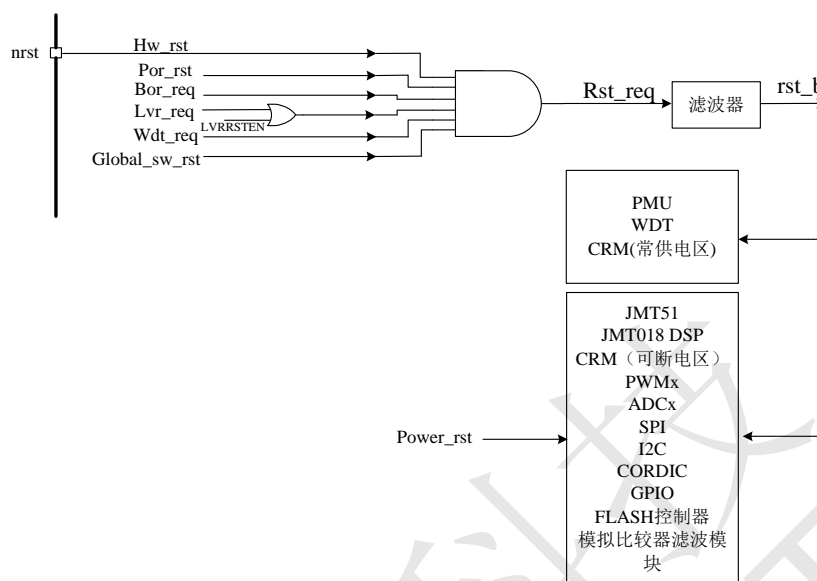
nrst
Hw_rst
Por_rst
Bor_req
Lvr_req
LVRRSTEN
Wdt_req
Global_sw_rst
Rst_req
滤波器
rst_b

PMU
WDT
CRM(常供电区)

JMT51
JMT018 DSP
CRM（可断电区）
PWMx
ADCx
SPI
I2C
CORDIC
GPIO
FLASH控制器
模拟比较器滤波模块

Power_rst